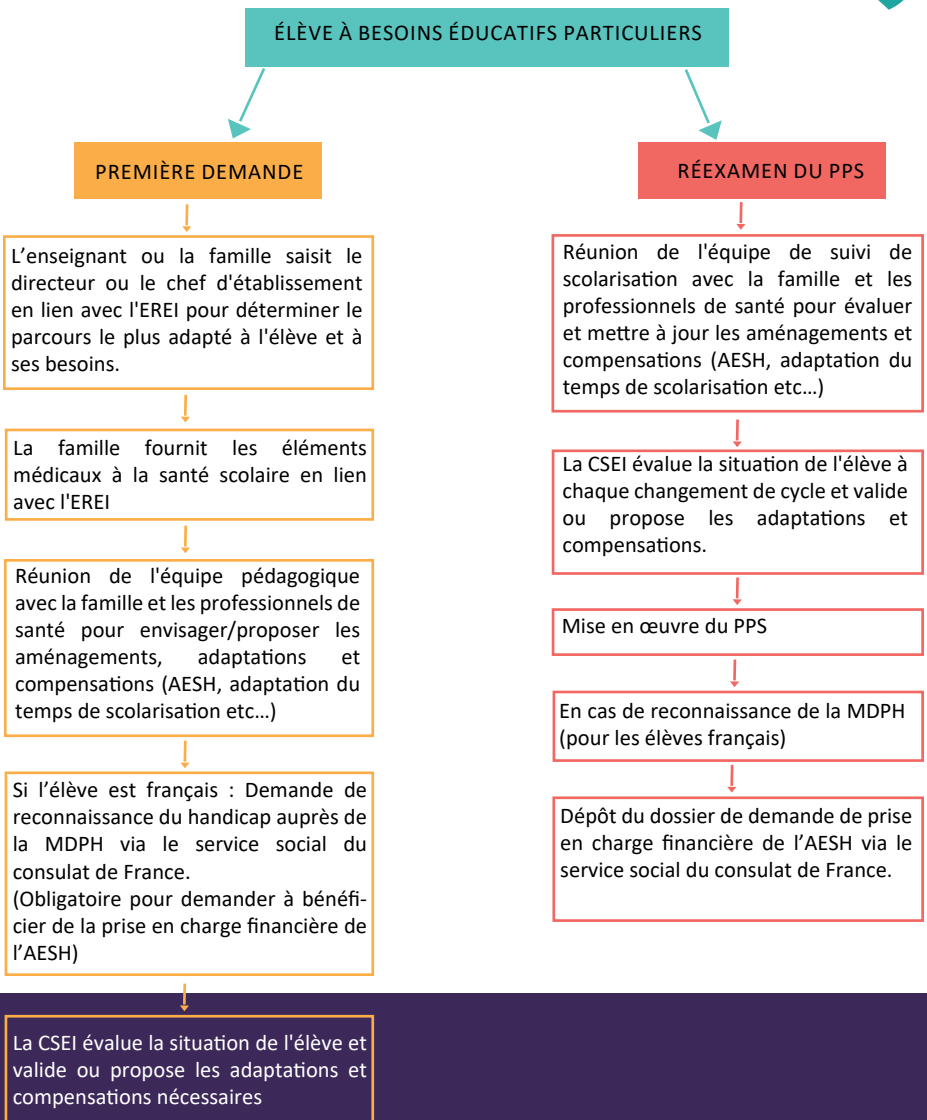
ÉLÈVE À BESOINS ÉDUCATIFS PARTICULIERS

PREMIÈRE DEMANDE

L'enseignant ou la famille saisit le directeur ou le chef d'établissement en lien avec l'EREI pour déterminer le parcours le plus adapté à l'élève et à ses besoins.

La famille fournit les éléments médicaux à la santé scolaire en lien avec l'EREI

Réunion de l'équipe pédagogique avec la famille et les professionnels de santé pour envisager/proposer les aménagements, adaptations et compensations (AESH, adaptation du temps de scolarisation etc…)

Si l'élève est français : Demande de reconnaissance du handicap auprès de la MDPH via le service social du consulat de France.
(Obligatoire pour demander à bénéficier de la prise en charge financière de l'AESH)

La CSEI évalue la situation de l'élève et valide ou propose les adaptations et compensations nécessaires

RÉEXAMEN DU PPS

Réunion de l'équipe de suivi de scolarisation avec la famille et les professionnels de santé pour évaluer et mettre à jour les aménagements et compensations (AESH, adaptation du temps de scolarisation etc…)

La CSEI évalue la situation de l'élève à chaque changement de cycle et valide ou propose les adaptations et compensations.

Mise en œuvre du PPS

En cas de reconnaissance de la MDPH (pour les élèves français)

Dépôt du dossier de demande de prise en charge financière de l'AESH via le service social du consulat de France.